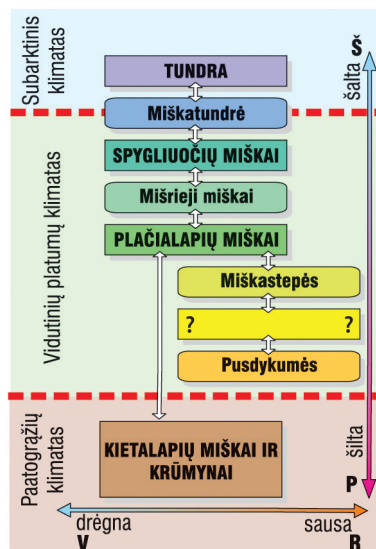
Subarktinis klimatas

TUNDRA

Miškatundrė

SPYGLIUOČIŲ MIŠKAI

Mišrieji miškai

PLAČIALAPIŲ MIŠKAI

Miškastepės

?

?

Pusdykumės

Vidutinių platumų klimatas

Paatogrąžių klimatas

KIETALAPIŲ MIŠKAI IR KRŪMYNAI

Š

šalta

šilta

P

drėgna

sausa

V

R